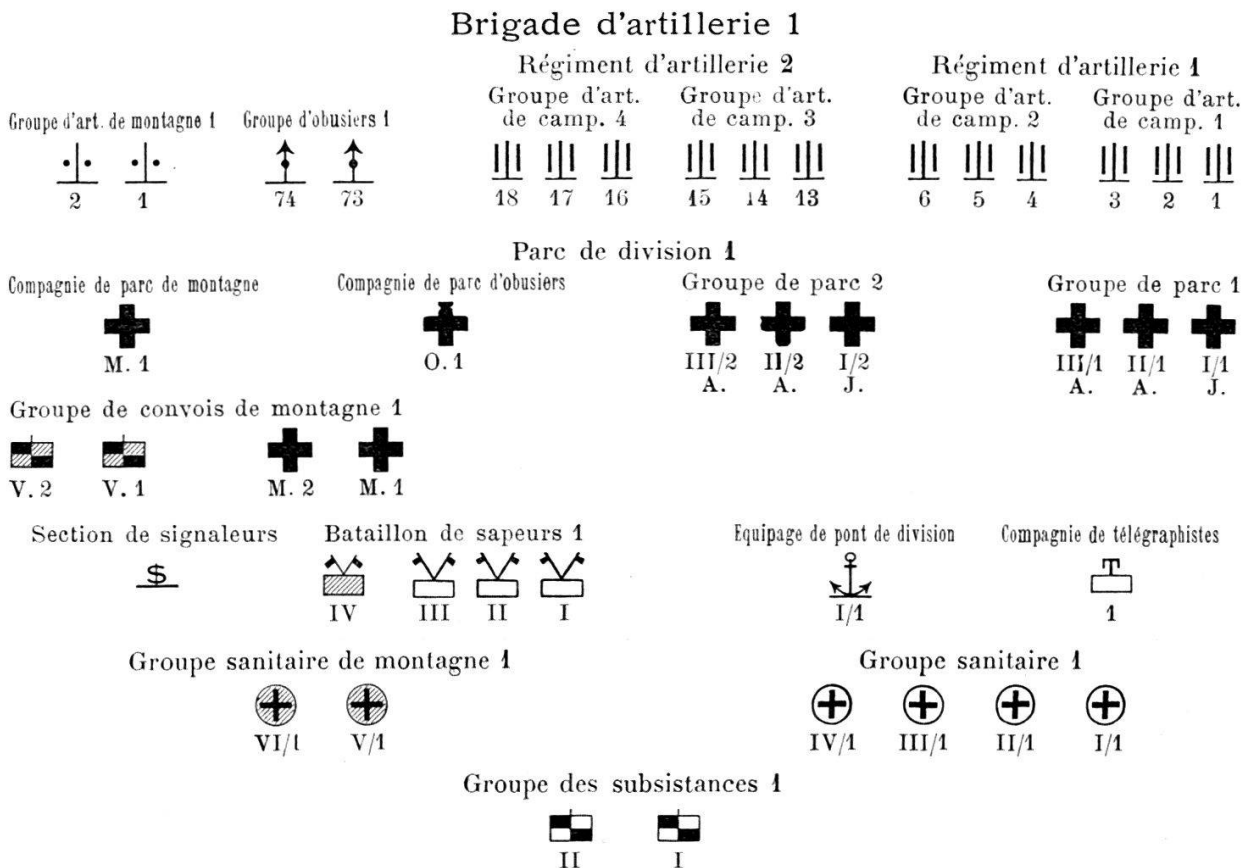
Brigade d'artillerie 1

Régiment d'artillerie 2

Groupe d'art. de camp. 4

Groupe d'art. de camp. 3

Régiment d'artillerie 1

Groupe d'art. de camp. 2

Groupe d'art. de camp. 1

Groupe d'art. de montagne 1

2 1

Groupe d'obusiers 1

74 73

18 17 16 15 14 13 6 5 4 3 2 1

Parc de division 1

Compagnie de parc de montagne

M. 1

Compagnie de parc d'obusiers

O. 1

Groupe de parc 2

III/2 A. II/2 A. I/2 J.

Groupe de parc 1

III/1 A. II/1 A. I/1 J.

Groupe de convois de montagne 1

V. 2 V. 1 M. 2 M. 1

Section de signaleurs

$

Bataillon de sapeurs 1

IV III II I

Equipage de pont de division

I/1

Compagnie de télégraphistes

1

Groupe sanitaire de montagne 1

VI/1 V/1

Groupe sanitaire 1

IV/1 III/1 II/1 I/1

Groupe des subsistances 1

II I